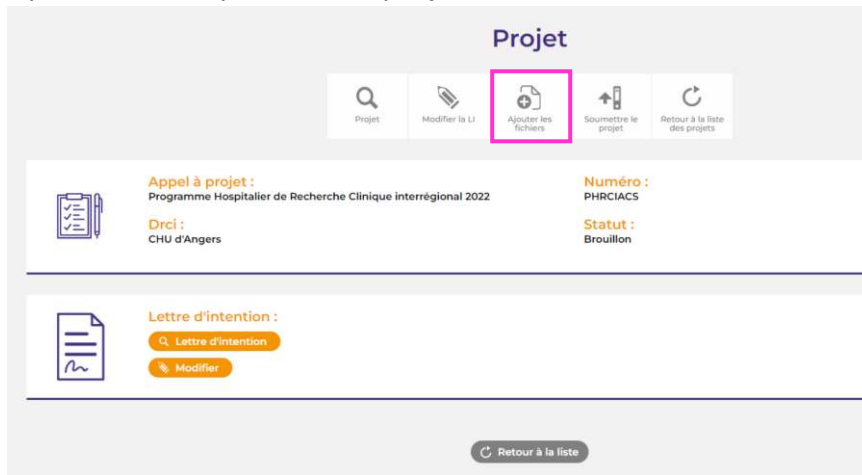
Projet

Projet

Modifier la LI

Ajouter les fichiers

Soumettre le projet

Retour à la liste des projets

Appel à projet :
Programme Hospitalier de Recherche Clinique interrégional 2022

Numéro :
PHRCIACS

Drci :
CHU d'Angers

Statut :
Brouillon

Lettre d'intention :

Lettre d'intention

Modifier

Retour à la liste